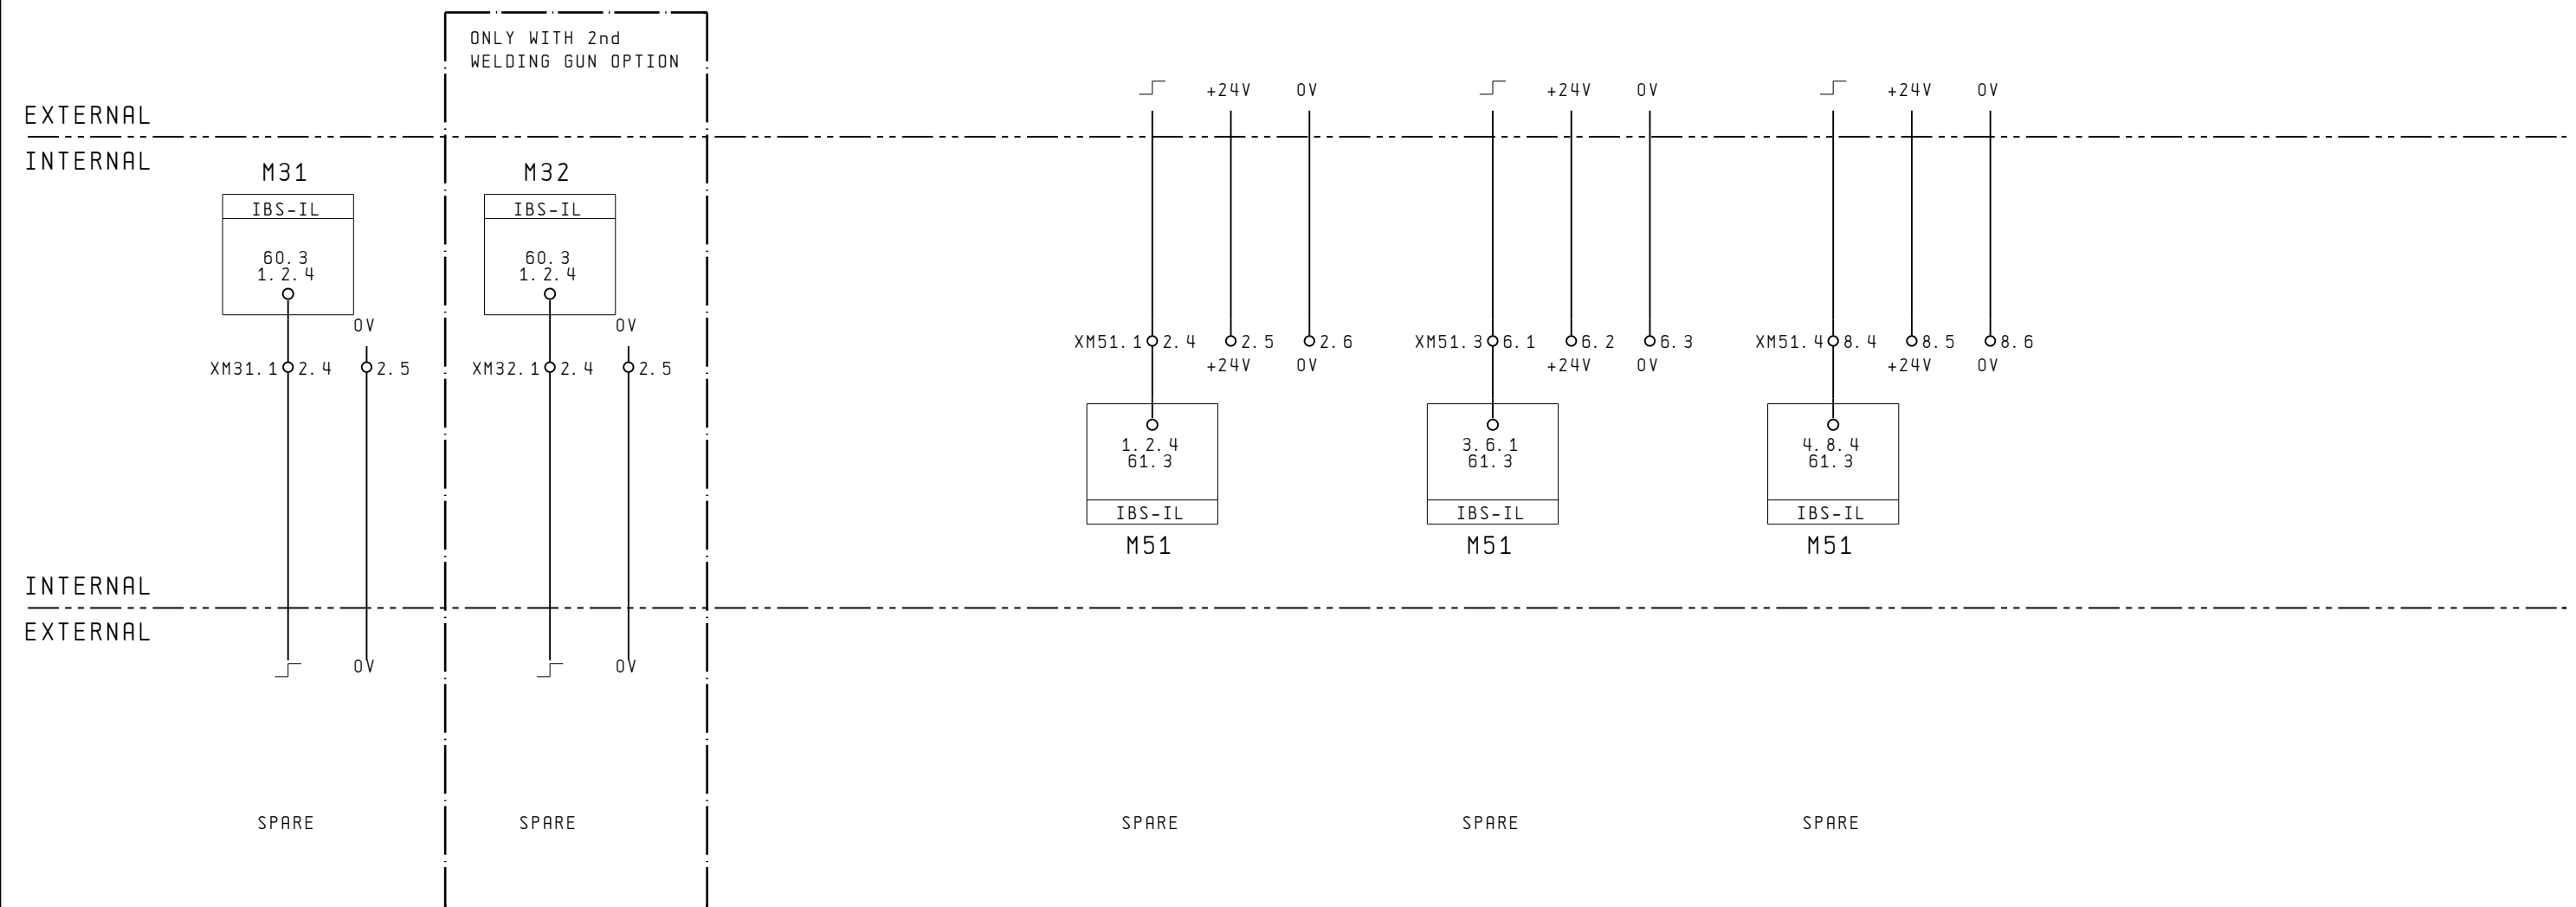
ONLY WITH 2nd
WELDING GUN OPTION

EXTERNAL
INTERNAL

+24V 0V +24V 0V +24V 0V

M31
IBS-IL
60.3
1.2.4
0V
XM31.1 2.4 2.5

M32
IBS-IL
60.3
1.2.4
0V
XM32.1 2.4 2.5

XM51.1 2.4 2.5 2.6
+24V 0V
1.2.4
61.3
IBS-IL
M51

XM51.3 6.1 6.2 6.3
+24V 0V
3.6.1
61.3
IBS-IL
M51

XM51.4 8.4 8.5 8.6
+24V 0V
4.8.4
61.3
IBS-IL
M51

INTERNAL
EXTERNAL

0V 0V

SPARE SPARE SPARE SPARE SPARE